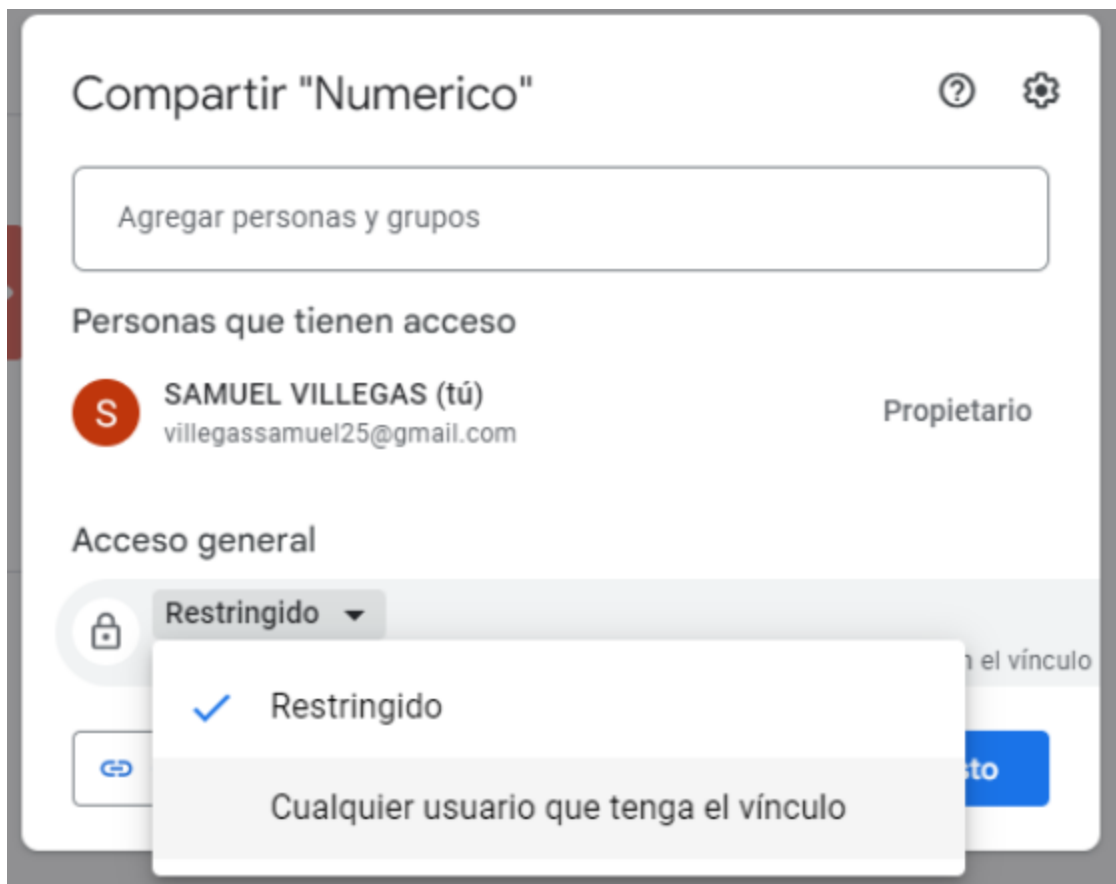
Compartir "Numerico"

Agregar personas y grupos

Personas que tienen acceso

S SAMUEL VILLEGAS (tú)
villegassamuel25@gmail.com
Propietario

Acceso general

Restringido

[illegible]n el vínculo

Restringido

Cualquier usuario que tenga el vínculo

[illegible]sto